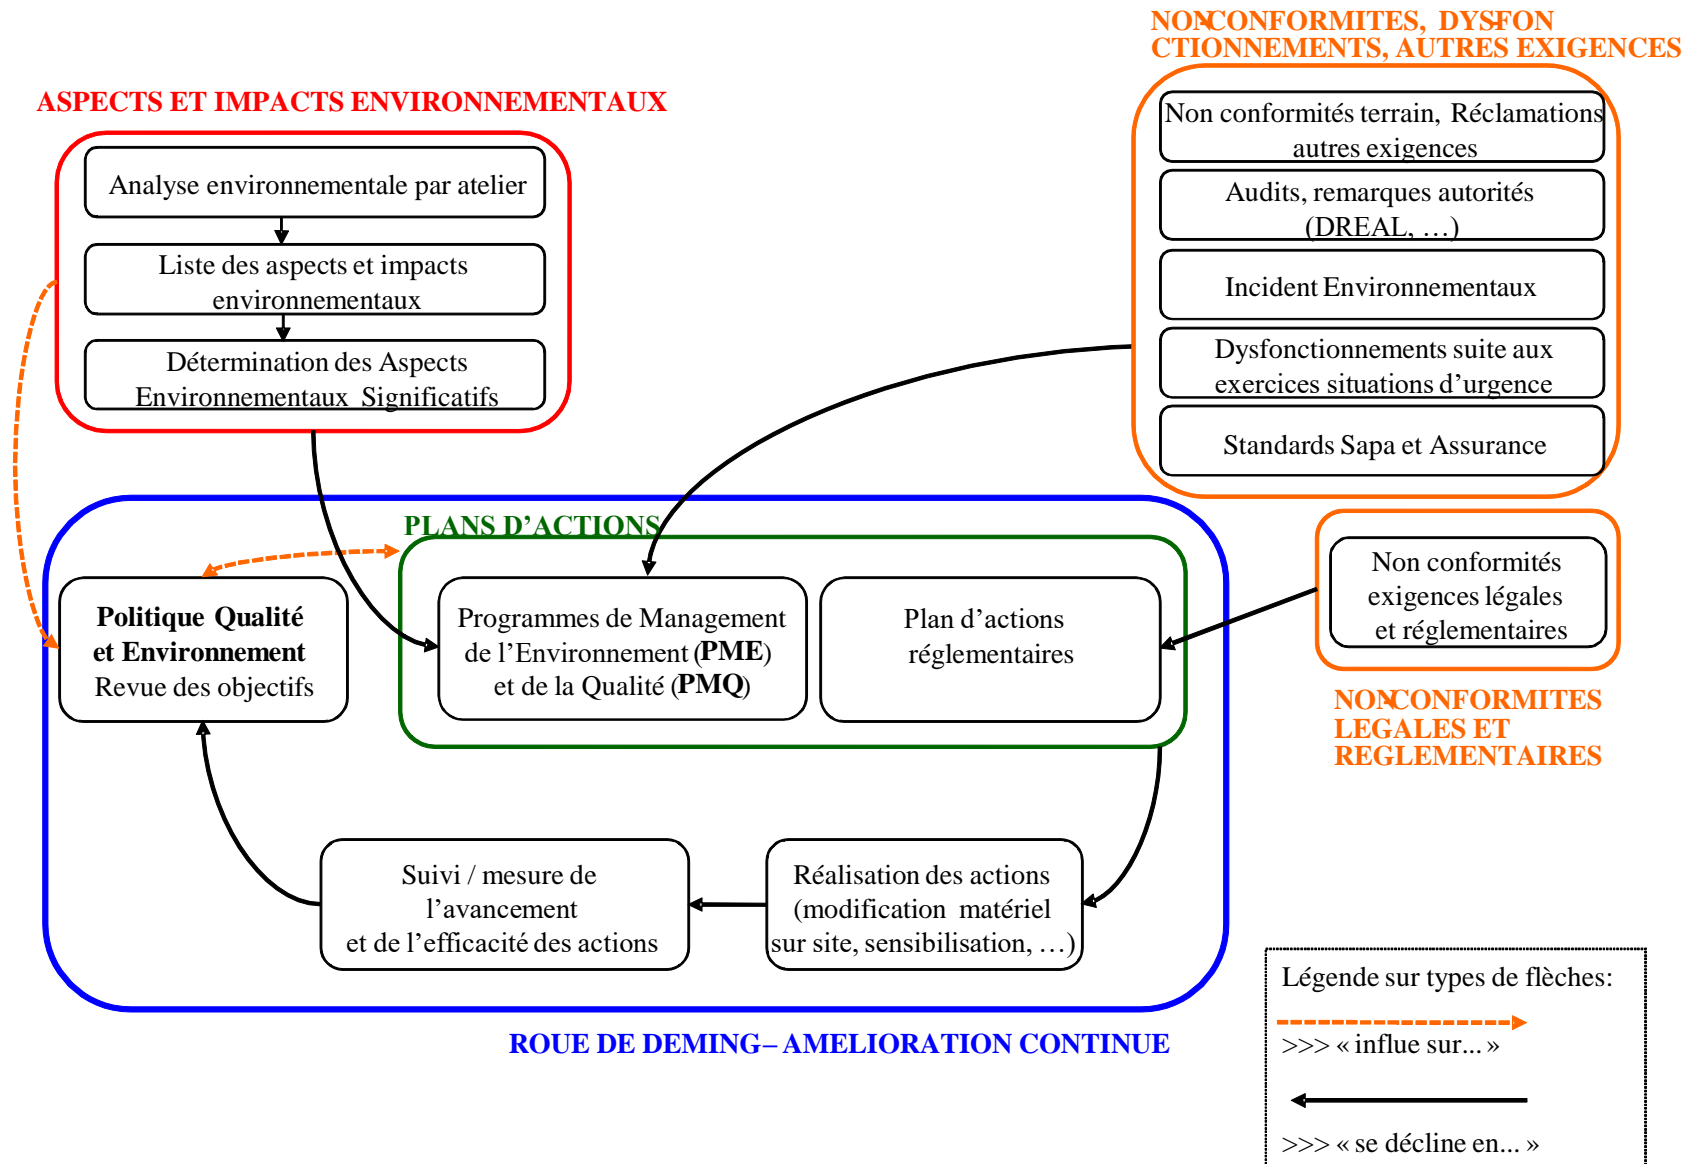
NON CONFORMITES, DYSFONCTIONNEMENTS, AUTRES EXIGENCES

ASPECTS ET IMPACTS ENVIRONNEMENTAUX

Analyse environnementale par atelier

Liste des aspects et impacts environnementaux

Détermination des Aspects Environnementaux Significatifs

Non conformités terrain, Réclamations autres exigences

Audits, remarques autorités (DREAL, …)

Incident Environnementaux

Dysfonctionnements suite aux exercices situations d'urgence

Standards Sapa et Assurance

PLANS D'ACTIONS

**Politique Qualité et Environnement**
Revue des objectifs

Programmes de Management de l'Environnement (**PME**) et de la Qualité (**PMQ**)

Plan d'actions réglementaires

Non conformités exigences légales et réglementaires

NON CONFORMITES LEGALES ET REGLEMENTAIRES

Suivi / mesure de l'avancement et de l'efficacité des actions

Réalisation des actions (modification matériel sur site, sensibilisation, …)

ROUE DE DEMING – AMELIORATION CONTINUE

Légende sur types de flèches:

>>> « influe sur... »

>>> « se décline en... »